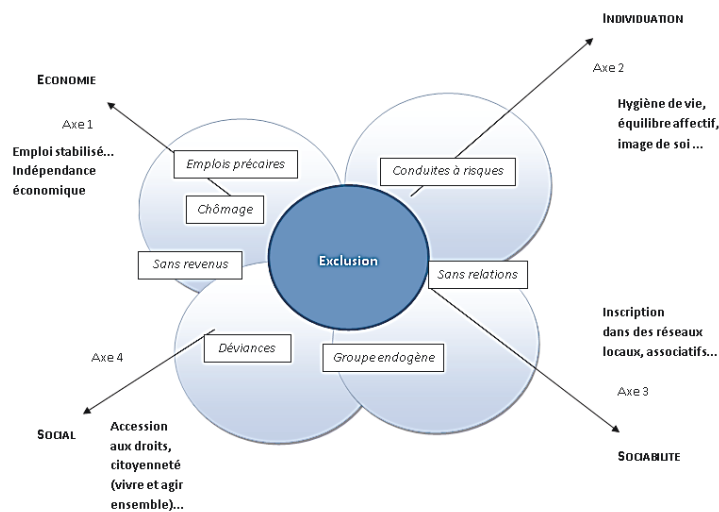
ECONOMIE

Axe 1

Emploi stabilisé... Indépendance économique

INDIVIDUATION

Axe 2

Hygiène de vie, équilibre affectif, image de soi ...

Emplois précaires

Chômage

Conduites à risques

Sans revenus

Exclusion

Sans relations

Déviances

Groupe endogène

Axe 4

SOCIAL

Accession aux droits, citoyenneté (vivre et agir ensemble)...

Inscription dans des réseaux locaux, associatifs...

Axe 3

SOCIABILITE